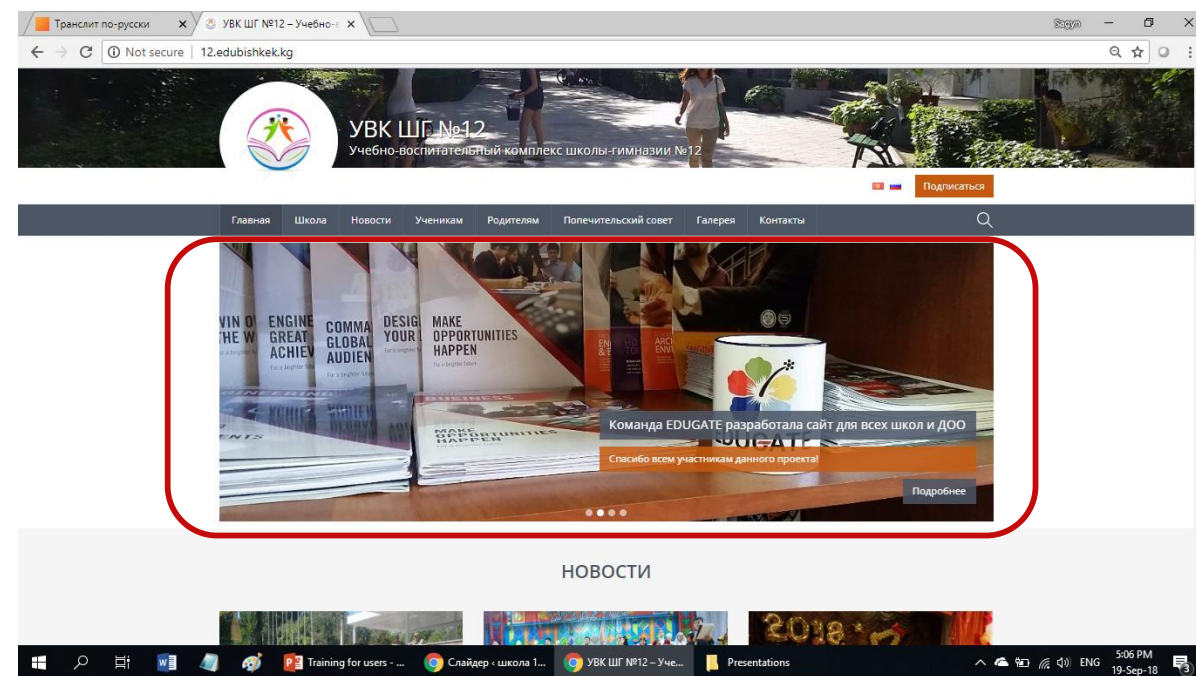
Транслит по-русски ×
УВК ШГ №12 – Учебно-в ×
Sagyn
← → C Not secure | 12.edubishkek.kg

УВК ШГ №12
Учебно-воспитательный комплекс школы-гимназии №12

Подписаться

Главная Школа Новости Ученикам Родителям Попечительский совет Галерея Контакты

WIN O THE W ENGINE GREAT ACHIEV COMMA GLOBAL AUDIEN DESIG YOUR MAKE OPPORTUNITIES HAPPEN
BUSINESS
MAKE OPPORTUNITIES HAPPEN

Команда EDUGATE разработала сайт для всех школ и ДОО
Спасибо всем участникам данного проекта!
Подробнее

НОВОСТИ

2018

Training for users - ...
Слайдер ‹ школа 1...
УВК ШГ №12 – Уче...
Presentations
ENG
5:06 PM
19-Sep-18